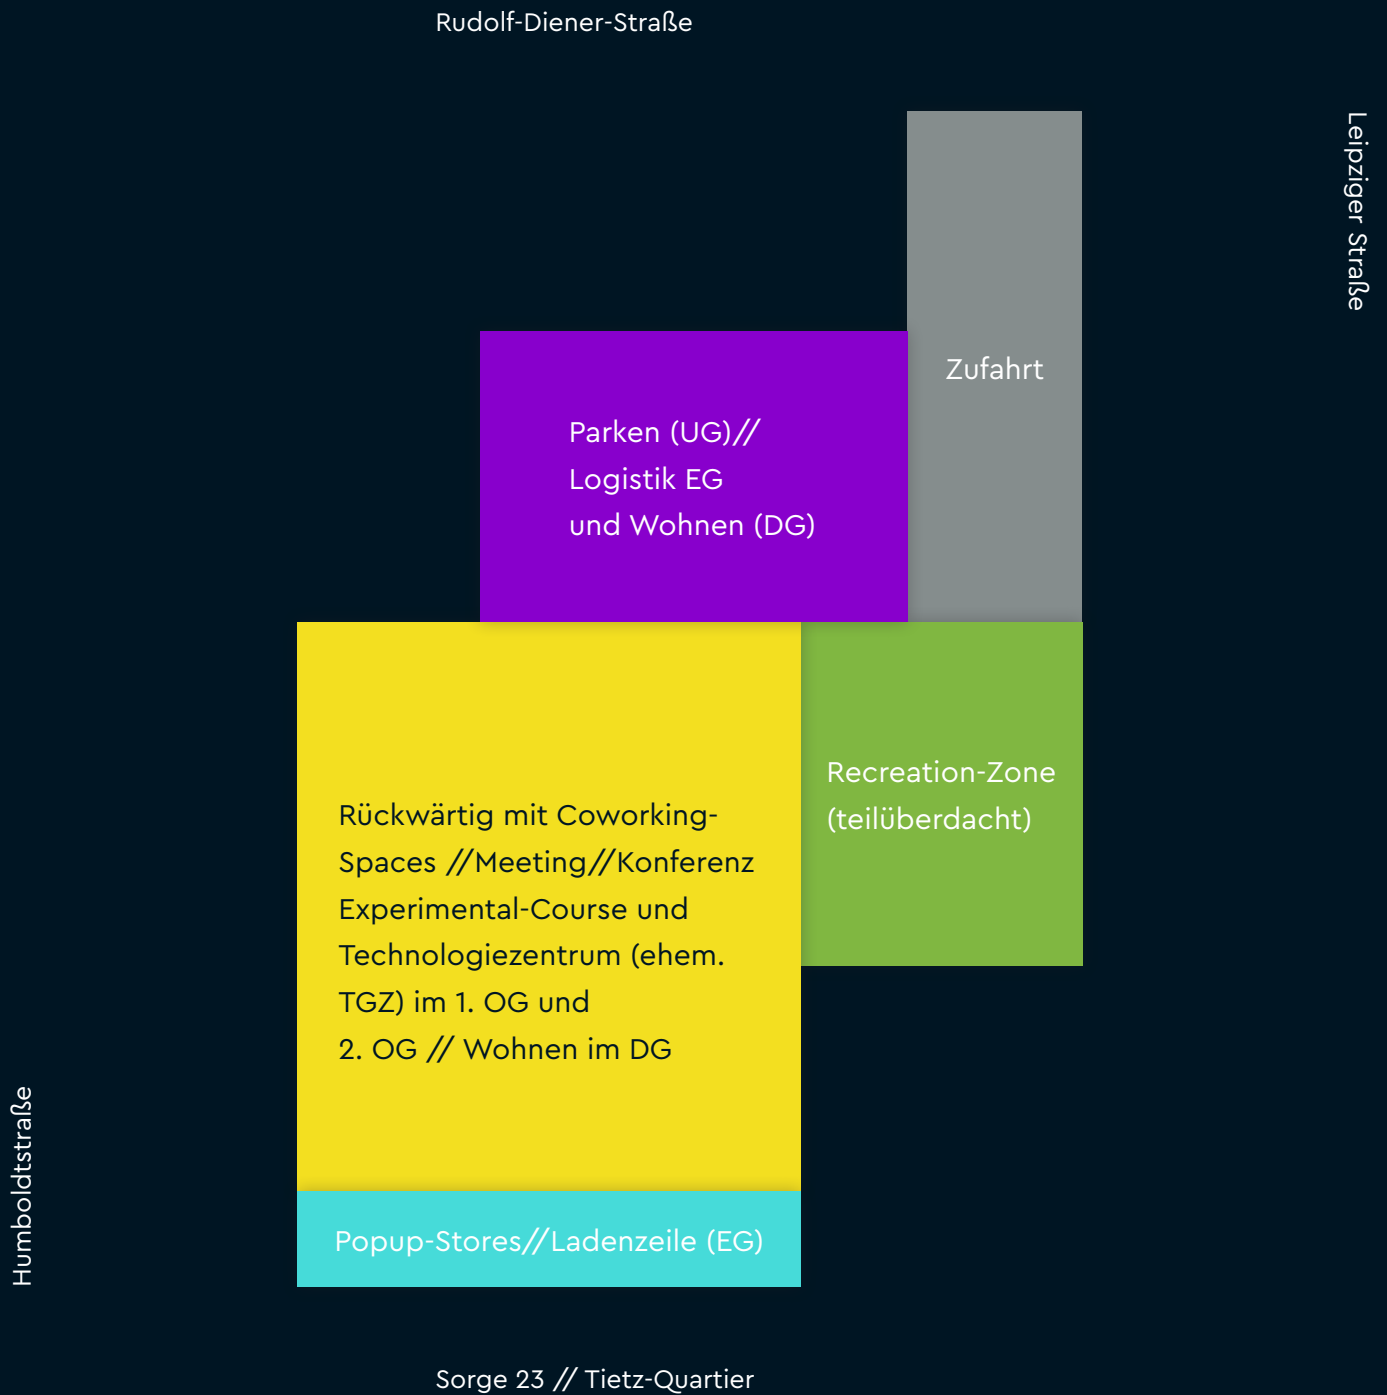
Rudolf-Diener-Straße

Leipziger Straße

Zufahrt

Parken (UG)//
Logistik EG
und Wohnen (DG)

Rückwärtig mit Coworking-Spaces //Meeting//Konferenz Experimental-Course und Technologiezentrum (ehem. TGZ) im 1. OG und 2. OG // Wohnen im DG

Recreation-Zone (teilüberdacht)

Humboldtstraße

Popup-Stores//Ladenzeile (EG)

Sorge 23 // Tietz-Quartier